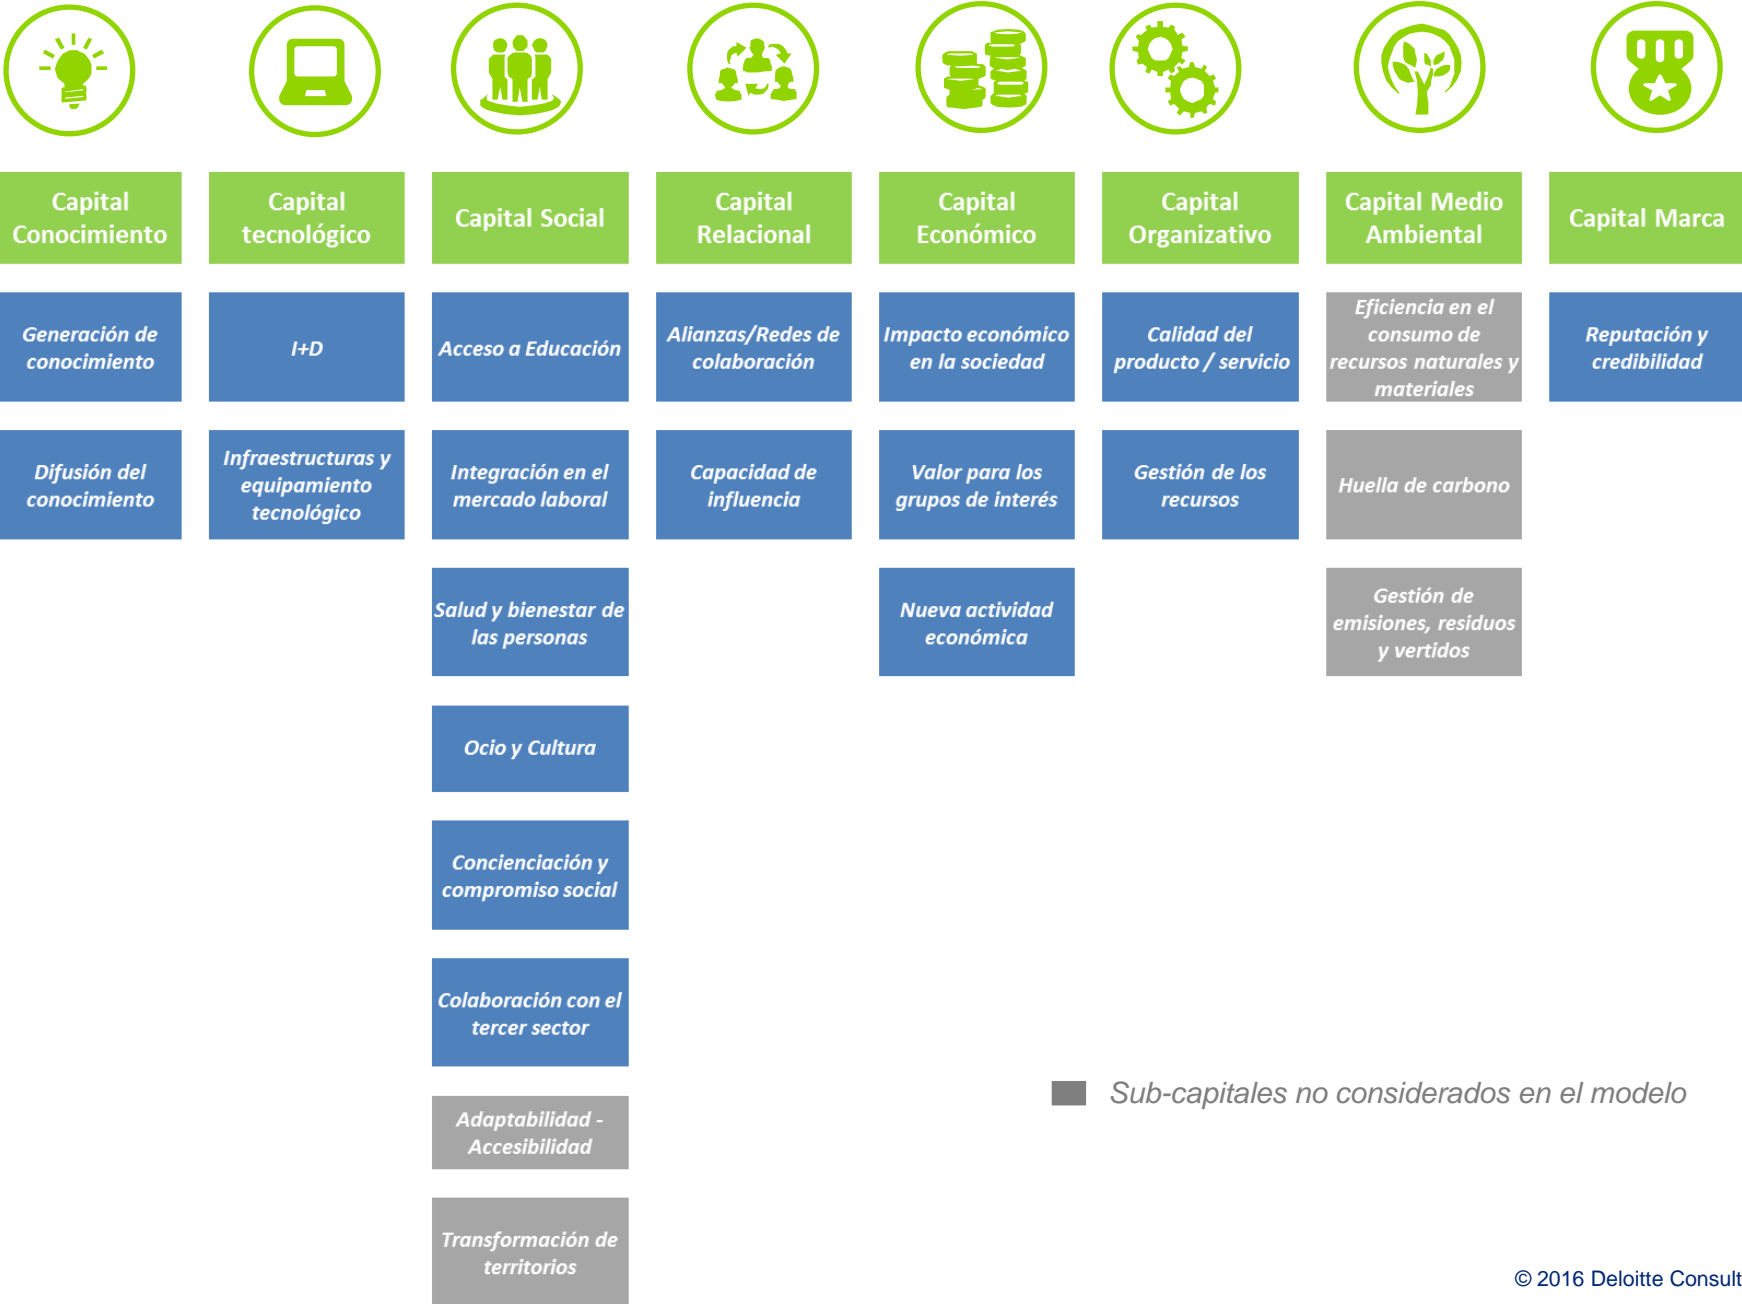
Capital Conocimiento

Generación de conocimiento

Difusión del conocimiento

Capital tecnológico

I+D

Infraestructuras y equipamiento tecnológico

Capital Social

Acceso a Educación

Integración en el mercado laboral

Salud y bienestar de las personas

Ocio y Cultura

Concienciación y compromiso social

Colaboración con el tercer sector

Adaptabilidad - Accesibilidad

Transformación de territorios

Capital Relacional

Alianzas/Redes de colaboración

Capacidad de influencia

Capital Económico

Impacto económico en la sociedad

Valor para los grupos de interés

Nueva actividad económica

Capital Organizativo

Calidad del producto / servicio

Gestión de los recursos

Capital Medio Ambiental

Eficiencia en el consumo de recursos naturales y materiales

Huella de carbono

Gestión de emisiones, residuos y vertidos

Capital Marca

Reputación y credibilidad

Sub-capitales no considerados en el modelo

© 2016 Deloitte Consult